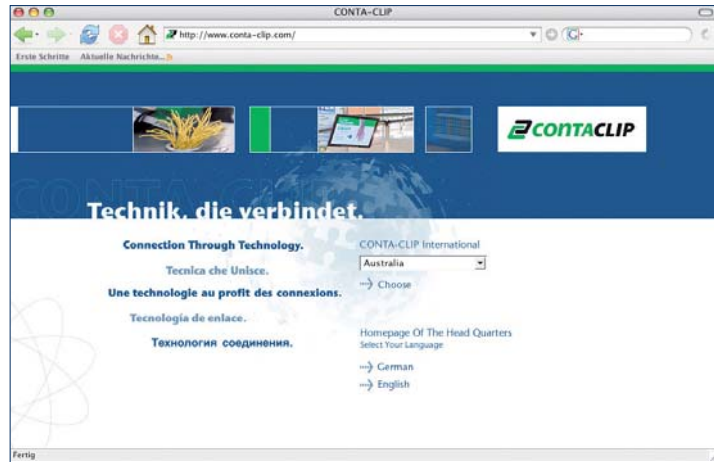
CONTA-CLIP

http://www.conta-clip.com/

Erste Schritte Aktuelle Nachrichten

CONTACLIP

CONTA-CLIP

Technik, die verbindet.

Connection Through Technology.

Tecnica che Unisce.

Une technologie au profit des connexions.

Tecnologia de enlace.

Технология соединения.

CONTA-CLIP International

Australia

Choose

Homepage Of The Head Quarters
Select Your Language

German

English

Fertig